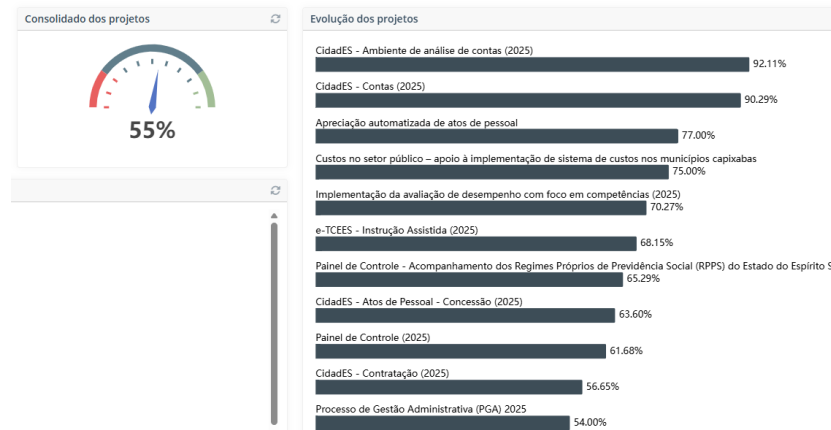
Consolidado dos projetos

55%

Evolução dos projetos

CidadES - Ambiente de análise de contas (2025)
92.11%

CidadES - Contas (2025)
90.29%

Apreciação automatizada de atos de pessoal
77.00%

Custos no setor público – apoio à implementação de sistema de custos nos municípios capixabas
75.00%

Implementação da avaliação de desempenho com foco em competências (2025)
70.27%

e-TCEES - Instrução Assistida (2025)
68.15%

Painel de Controle - Acompanhamento dos Regimes Próprios de Previdência Social (RPPS) do Estado do Espírito S
65.29%

CidadES - Atos de Pessoal - Concessão (2025)
63.60%

Painel de Controle (2025)
61.68%

CidadES - Contratação (2025)
56.65%

Processo de Gestão Administrativa (PGA) 2025
54.00%